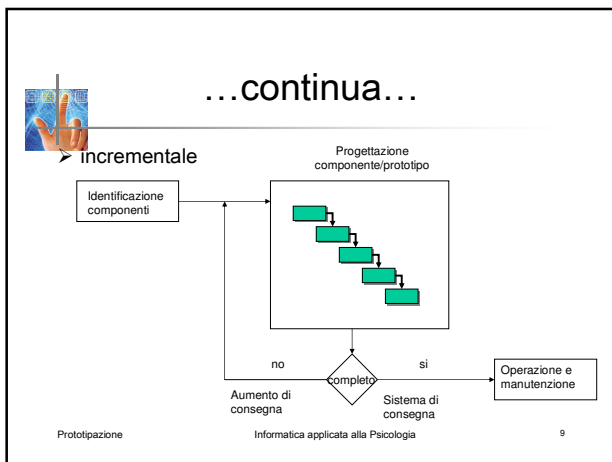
…continua…

incrementale

Identificazione componenti

Progettazione componente/prototipo

no

si

completo

Aumento di consegna

Sistema di consegna

Operazione e manutenzione

Prototipazione

Informatica applicata alla Psicologia

9